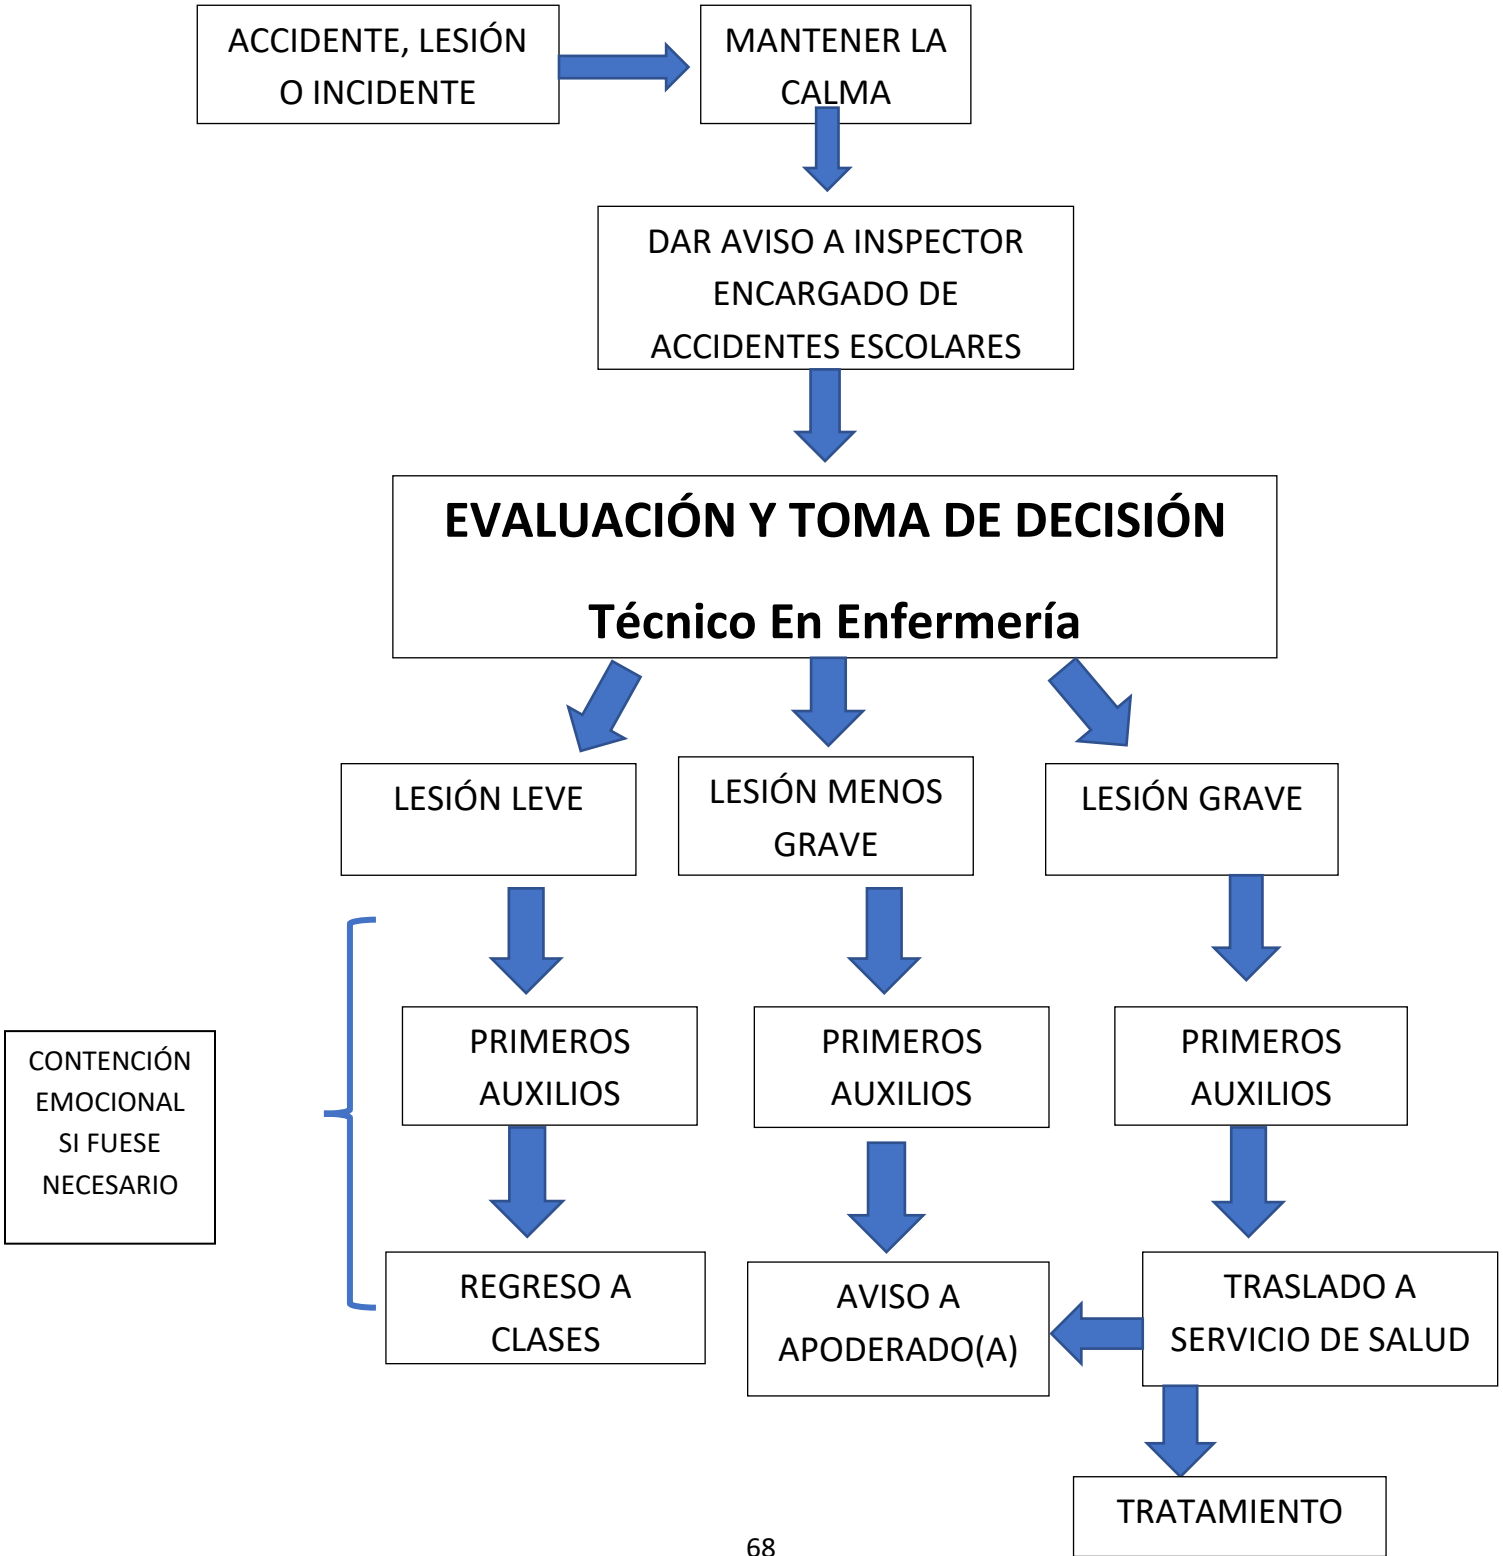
ACCIDENTE, LESIÓN O INCIDENTE

MANTENER LA CALMA

DAR AVISO A INSPECTOR ENCARGADO DE ACCIDENTES ESCOLARES

EVALUACIÓN Y TOMA DE DECISIÓN

Técnico En Enfermería

LESIÓN LEVE

LESIÓN MENOS GRAVE

LESIÓN GRAVE

CONTENCIÓN EMOCIONAL SI FUESE NECESARIO

PRIMEROS AUXILIOS

PRIMEROS AUXILIOS

PRIMEROS AUXILIOS

REGRESO A CLASES

AVISO A APODERADO(A)

TRASLADO A SERVICIO DE SALUD

TRATAMIENTO

68